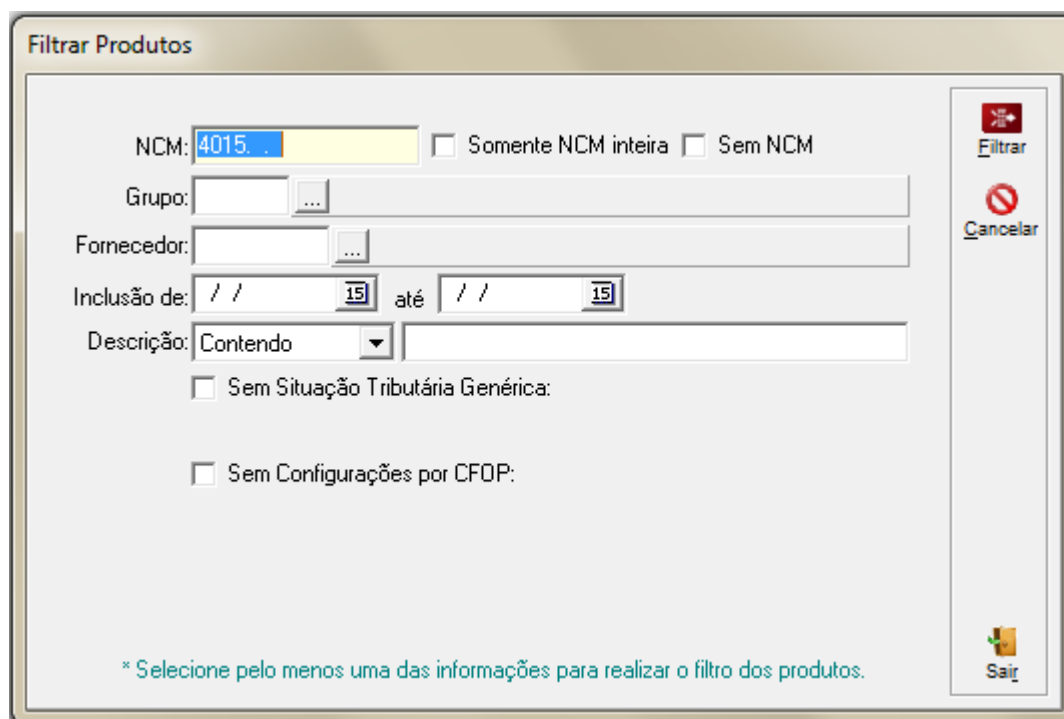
Filtrar Produtos

NCM: 4015. .
Somente NCM inteira
Sem NCM

Grupo: ...

Fornecedor: ...

Inclusão de: / / 15 até / / 15

Descrição: Contendo

Sem Situação Tributária Genérica:

Sem Configurações por CFOP:

* Selecione pelo menos uma das informações para realizar o filtro dos produtos.

Filtrar
Cancelar
Sair